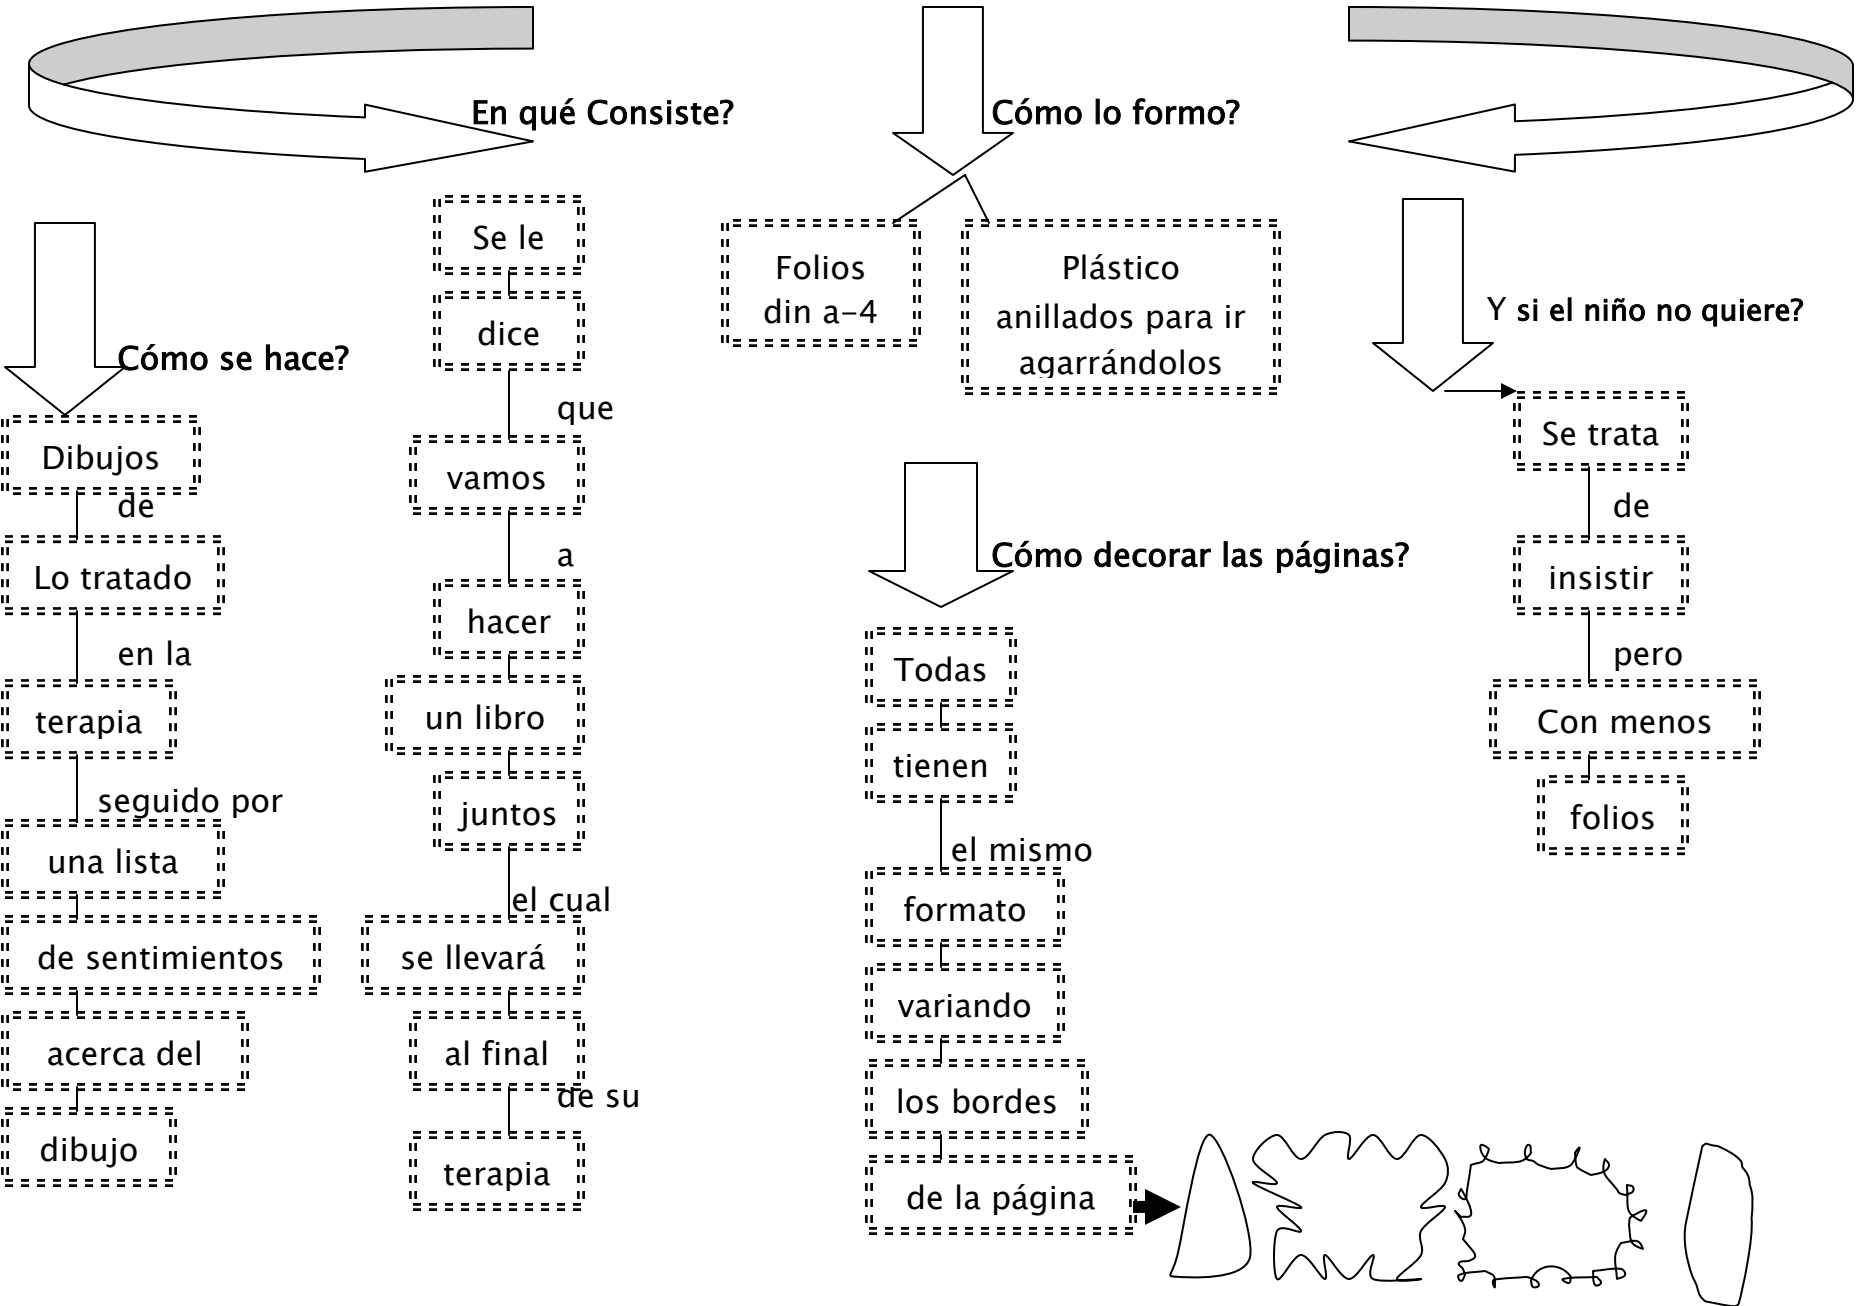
En qué Consiste?

Cómo lo formo?

Cómo se hace?

Dibujos

de

Lo tratado

en la

terapia

seguido por

una lista

de sentimientos

acerca del

dibujo

Se le

dice

que

vamos

a

hacer

un libro

juntos

el cual

se llevará

al final

de su

terapia

Folios din a-4

Plástico anillados para ir agarrándolos

Cómo decorar las páginas?

Todas

tienen

el mismo

formato

variando

los bordes

de la página

Y si el niño no quiere?

Se trata

de

insistir

pero

Con menos

folios